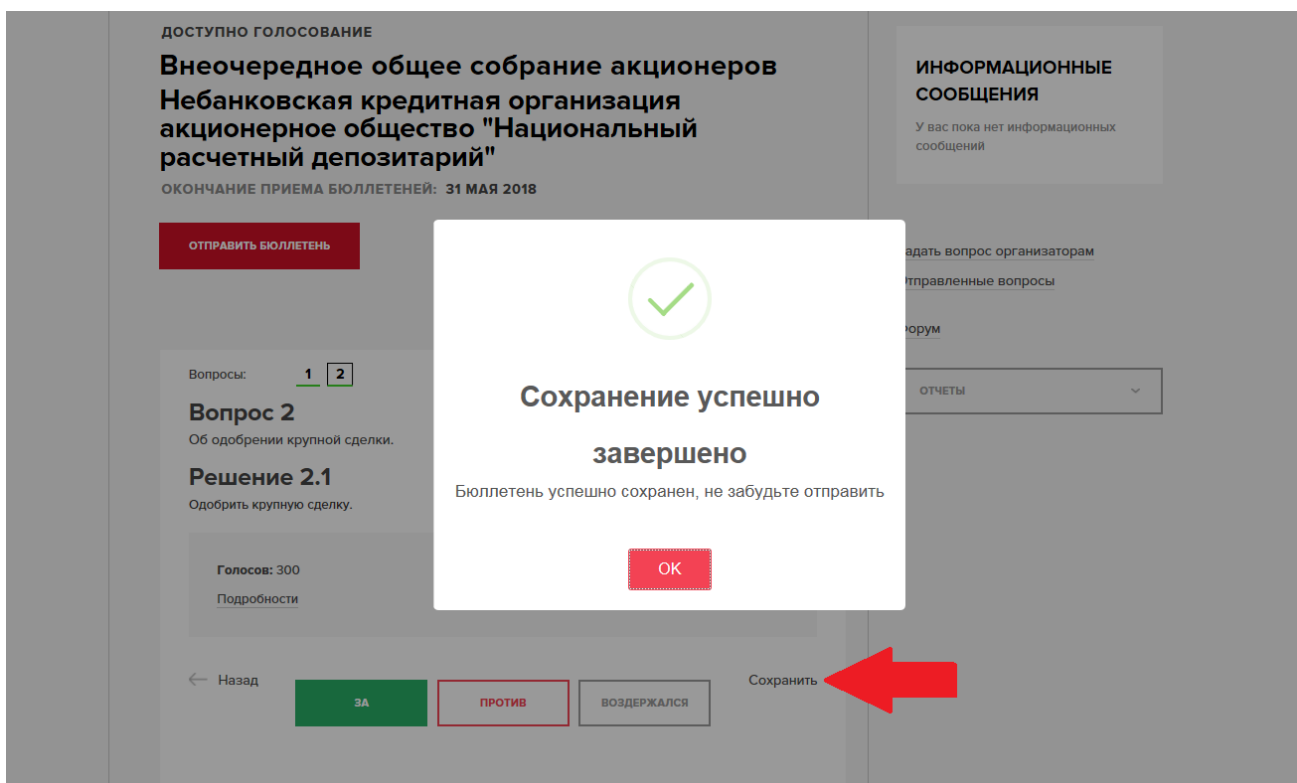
ДОСТУПНО ГОЛОСОВАНИЕ

Внеочередное общее собрание акционеров

Небанковская кредитная организация акционерное общество "Национальный расчетный депозитарий"

ОКОНЧАНИЕ ПРИЕМА БЮЛЛЕТЕНЕЙ: 31 МАЯ 2018

ОТПРАВИТЬ БЮЛЛЕТЕНЬ

Вопросы: 1 2

Вопрос 2

Об одобрении крупной сделки.

Решение 2.1

Одобрить крупную сделку.

Голосов: 300

Подробности

← Назад

ЗА

ПРОТИВ

ВОЗДЕРЖАЛСЯ

Сохранить

ИНФОРМАЦИОННЫЕ СООБЩЕНИЯ

У вас пока нет информационных сообщений

адать вопрос организаторам

тправленные вопросы

орум

ОТЧЕТЫ

Сохранение успешно завершено

Бюллетень успешно сохранен, не забудьте отправить

OK